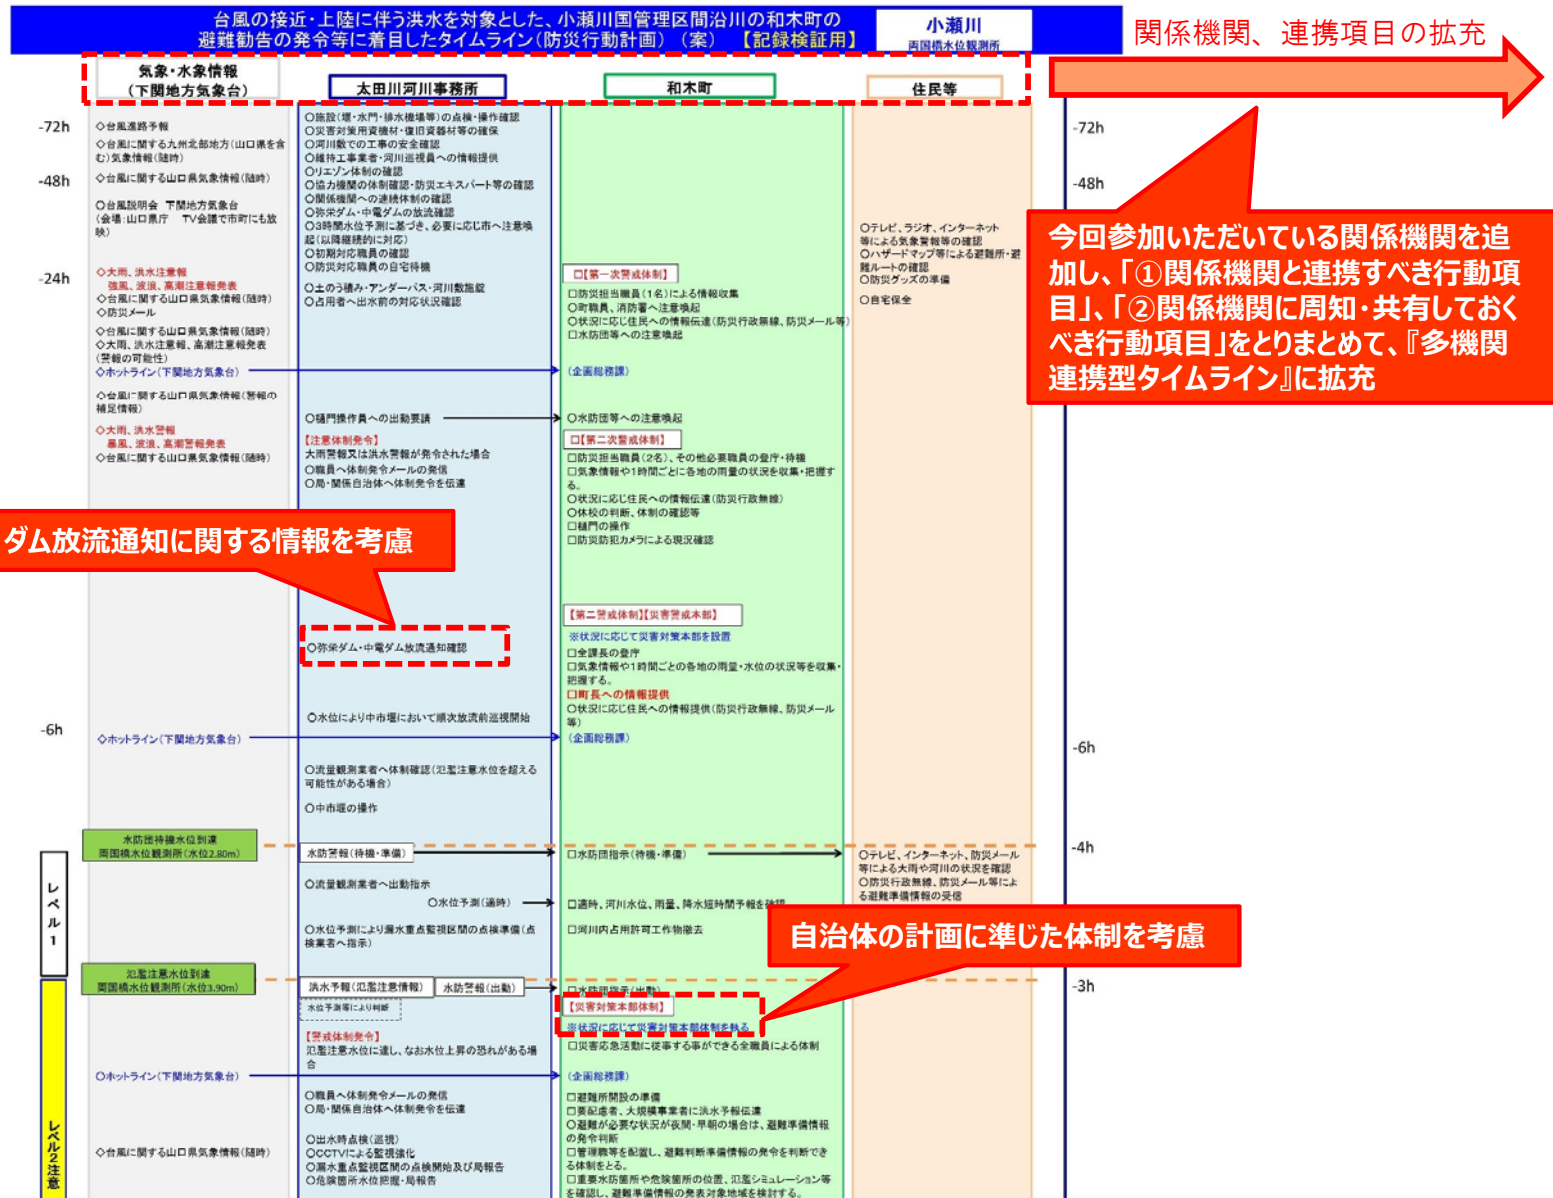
台風の接近・上陸に伴う洪水を対象とした、小瀬川国管理区間沿川の和木町の避難勧告の発令等に着目したタイムライン(防災行動計画)(案)【記録検証用】

小瀬川
両国橋水位観測所

関係機関、連携項目の拡充

気象・水象情報
(下関地方気象台)

太田川河川事務所

和木町

住民等

-72h
-48h
-24h
-6h
-72h
-48h
-6h
-4h
-3h

◇台風進路予報
◇台風に関する九州北部地方(山口県を含む)気象情報(随時)
◇台風に関する山口県気象情報(随時)
◇台風説明会 下関地方気象台(会場:山口県庁 TV会議で市町にも放映)
◇大雨、洪水注意報 強風、波浪、高潮注意報発表
◇台風に関する山口県気象情報(随時)
◇防災メール
◇台風に関する山口県気象情報(随時)
◇大雨、洪水注意報、高潮注意報発表(警報の可能性)
◇ホットライン(下関地方気象台)
◇台風に関する山口県気象情報(警報の補足情報)
◇大雨、洪水警報 暴風、波浪、高潮警報発表
◇台風に関する山口県気象情報(随時)

○施設(堰・水門・排水機場等)の点検・操作確認
○災害対策用資機材・復旧資器材等の確保
○河川敷での工事の安全確認
○維持工事業者・河川巡視員への情報提供
○リエゾン体制の確認
○協力機関の体制確認・防災エキスパート等の確認
○関係機関への連絡体制の確認
○弥栄ダム・中電ダムの放流確認
○3時間水位予測に基づき、必要に応じ市へ注意喚起(以降継続的に対応)
○初期対応職員の確認
○防災対応職員の自宅待機
○土のう積み・アンダーパス・河川敷施錠
○占用者へ出水前の対応状況確認
○樋門操作員への出動要請
【注意体制発令】
大雨警報又は洪水警報が発令された場合
○職員へ体制発令メールの発信
○局・関係自治体へ体制発令を伝達

□【第一次警戒体制】
□防災担当職員(1名)による情報収集
○町職員、消防署へ注意喚起
○状況に応じ住民への情報伝達(防災行政無線、防災メール等)
□水防団等への注意喚起
(企画総務課)
○水防団等への注意喚起
□【第二次警戒体制】
□防災担当職員(2名)、その他必要職員の登庁・待機
□気象情報や1時間ごとに各地の雨量の状況を収集・把握する。
○状況に応じ住民への情報伝達(防災行政無線)
○休校の判断、体制の確認等
□樋門の操作
□防災防犯カメラによる現況確認

○テレビ、ラジオ、インターネット等による気象情報等の確認
○ハザードマップ等による避難所・避難ルートの確認
○防災グッズの準備
○自宅保全

ダム放流通知に関する情報を考慮

今回参加いただいている関係機関を追加し、「①関係機関と連携すべき行動項目」、「②関係機関に周知・共有しておくべき行動項目」をとりまとめて、『多機関連携型タイムライン』に拡充

○弥栄ダム・中電ダム放流通知確認
○水位により中市堰において順次放流前巡視開始

【第二警戒体制】【災害警戒本部】
※状況に応じて災害対策本部を設置
□全課長の登庁
□気象情報や1時間ごとの各地の雨量・水位の状況等を収集・把握する。
□町長への情報提供
○状況に応じ住民への情報提供(防災行政無線、防災メール等)
(企画総務課)

◇ホットライン(下関地方気象台)
○流量観測業者へ体制確認(氾濫注意水位を超える可能性がある場合)
○中市堰の操作

水防団待機水位到達
両国橋水位観測所(水位2.80m)
水防警報(待機・準備)
□水防団指示(待機・準備)
○テレビ、インターネット、防災メール等による大雨や河川の状況を確認
○防災行政無線、防災メール等による避難準備情報の受信
○流量観測業者へ出動指示
○水位予測(適時)
□適時、河川水位、雨量、降水短時間予報を確認
○水位予測により漏水重点監視区間の点検準備(点検業者へ指示)
□河川内占用許可工作物撤去

自治体の計画に準じた体制を考慮

レベル1

氾濫注意水位到達
両国橋水位観測所(水位3.90m)
洪水予報(氾濫注意情報)
水防警報(出動)
水位予測等により判断
□水防団指示(出動)
【災害対策本部体制】
※状況に応じて災害対策本部体制を執る
【警戒体制発令】
氾濫注意水位に達し、なお水位上昇の恐れがある場合
□災害応急活動に従事する事ができる全職員による体制
◇ホットライン(下関地方気象台)
(企画総務課)
○職員へ体制発令メールの発信
○局・関係自治体へ体制発令を伝達
□避難所開設の準備
□要配慮者、大規模事業者に洪水予報伝達
○避難が必要な状況が夜間・早朝の場合は、避難準備情報の発令判断
□管理職等を配置し、避難判断準備情報の発令を判断できる体制をとる。
□重要水防箇所や危険箇所の位置、氾濫シミュレーション等を確認し、避難準備情報の発表対象地域を検討する。
◇台風に関する山口県気象情報(随時)
○出水時点検(巡視)
○CCTVによる監視強化
○漏水重点監視区間の点検開始及び局報告
○危険箇所水位把握・局報告

レベル2注意